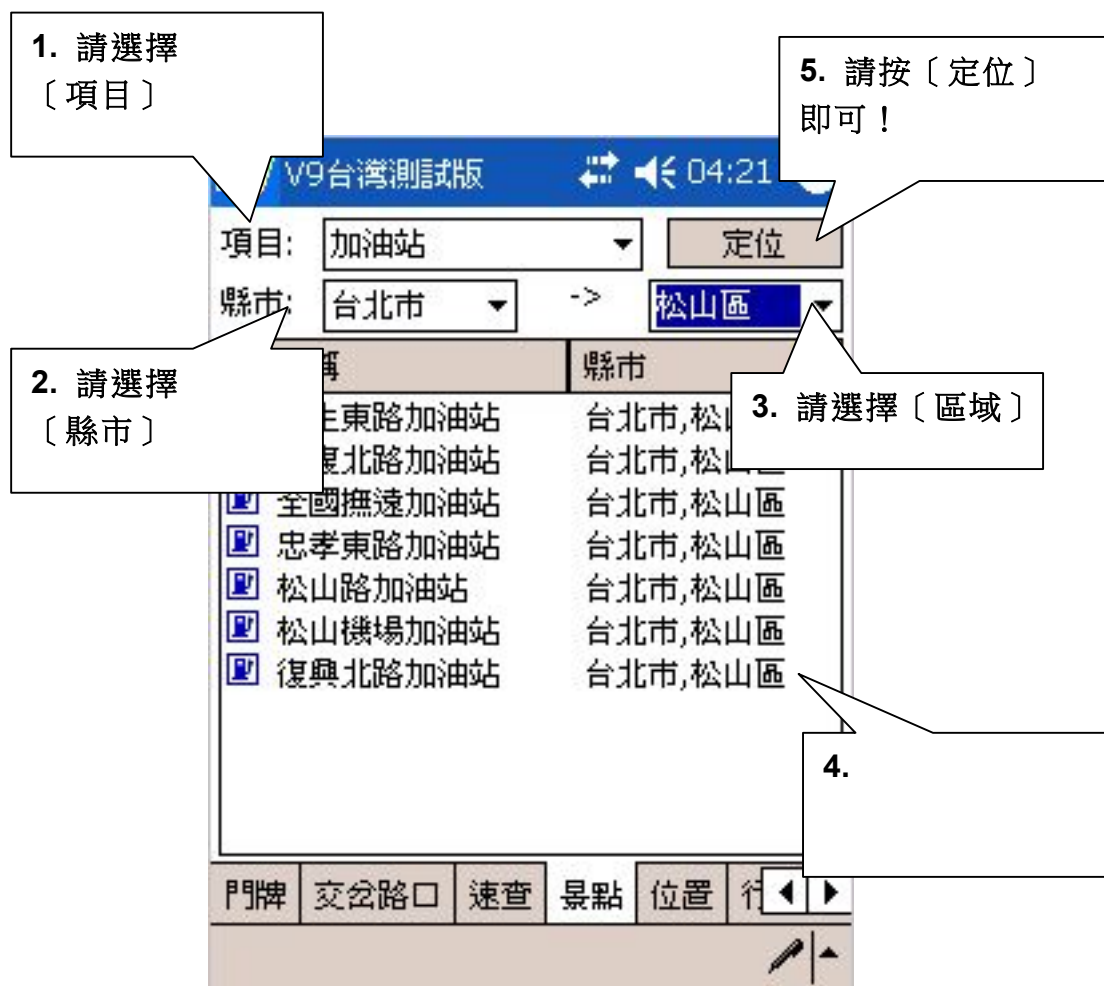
1. 請選擇〔項目〕

5. 請按〔定位〕即可！

V9台灣測試版 04:21

項目: 加油站 定位

縣市: 台北市 -> 松山區

2. 請選擇〔縣市〕

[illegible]稱 | 縣市

3. 請選擇〔區域〕

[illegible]生東路加油站 台北市,松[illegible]
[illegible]東北路加油站 台北市,松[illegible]
全國撫遠加油站 台北市,松山區
忠孝東路加油站 台北市,松山區
松山路加油站 台北市,松山區
松山機場加油站 台北市,松山區
復興北路加油站 台北市,松山區

4.

門牌 | 交岔路口 | 速查 | 景點 | 位置 | 行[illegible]